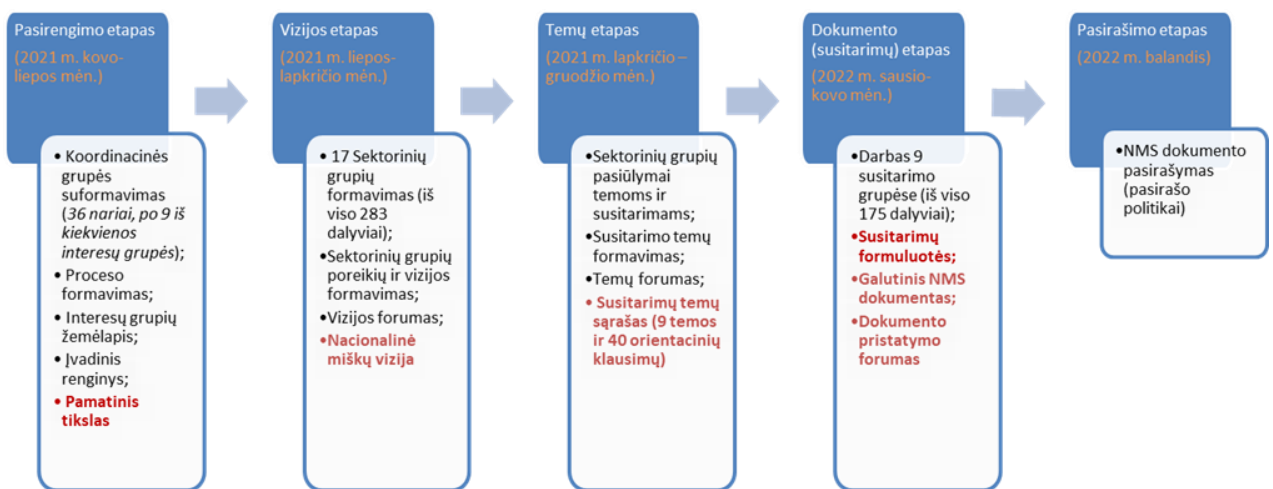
Pasirengimo etapas
(2021 m. kovo-liepos mėn.)

• Koordinacinės grupės suformavimas (*36 nariai, po 9 iš kiekvienos interesų grupės*);
• Proceso formavimas;
• Interesų grupių žemėlapis;
• Įvadinis renginys;
• **Pamatinis tikslas**

Vizijos etapas
(2021 m. liepos-lapkričio mėn.)

• 17 Sektorinių grupių formavimas (iš viso 283 dalyviai);
• Sektorinių grupių poreikių ir vizijos formavimas;
• Vizijos forumas;
• **Nacionalinė miškų vizija**

Temų etapas
(2021 m. lapkričio – gruodžio mėn.)

• Sektorinių grupių pasiūlymai temoms ir susitarimams;
• Susitarimo temų formavimas;
• Temų forumas;
• **Susitarimų temų sąrašas (9 temos ir 40 orientacinių klausimų)**

Dokumento (susitarimų) etapas
(2022 m. sausio-kovo mėn.)

• Darbas 9 susitarimo grupėse (iš viso 175 dalyviai);
• **Susitarimų formuluotės;**
• **Galutinis NMS dokumentas;**
• **Dokumento pristatymo forumas**

Pasirašimo etapas
(2022 m. balandis)

• NMS dokumento pasirašymas (pasirašo politikai)